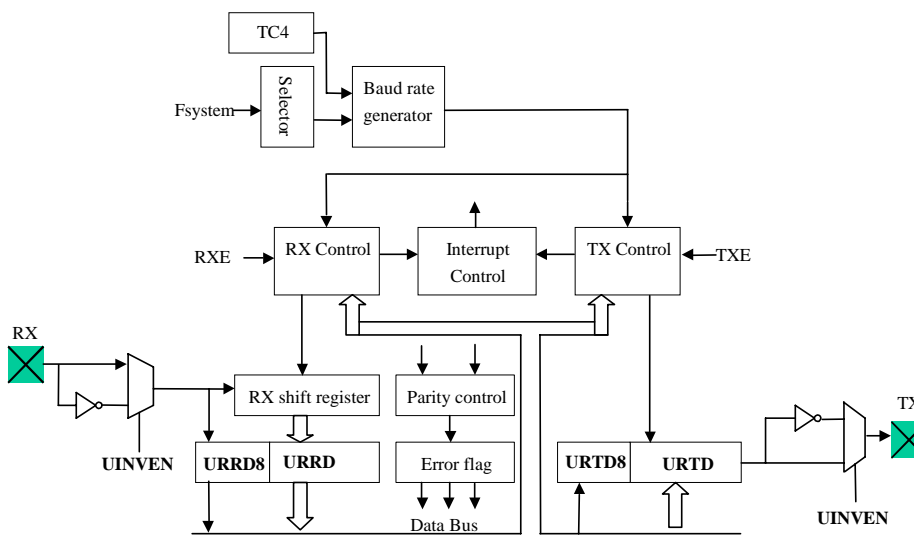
TC4

Selector

Fsystem

Baud rate generator

RXE

RX Control

Interrupt Control

TX Control

TXE

RX

UINVEN

RX shift register

Parity control

URRD8

URRD

Error flag

Data Bus

URTD8

URTD

TX

UINVEN